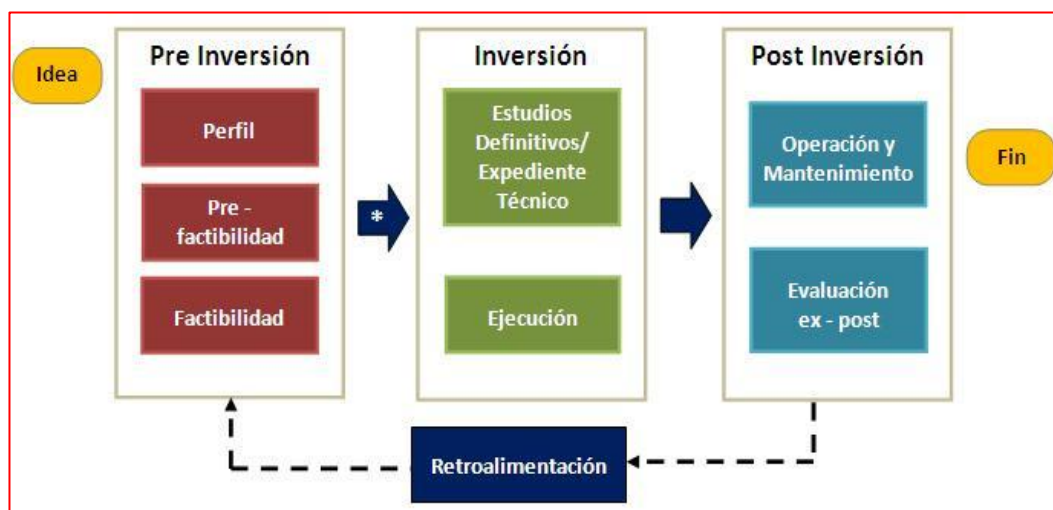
Idea

Pre Inversión

Perfil

Pre - factibilidad

Factibilidad

*

Inversión

Estudios Definitivos/ Expediente Técnico

Ejecución

Post Inversión

Operación y Mantenimiento

Evaluación ex - post

Fin

Retroalimentación